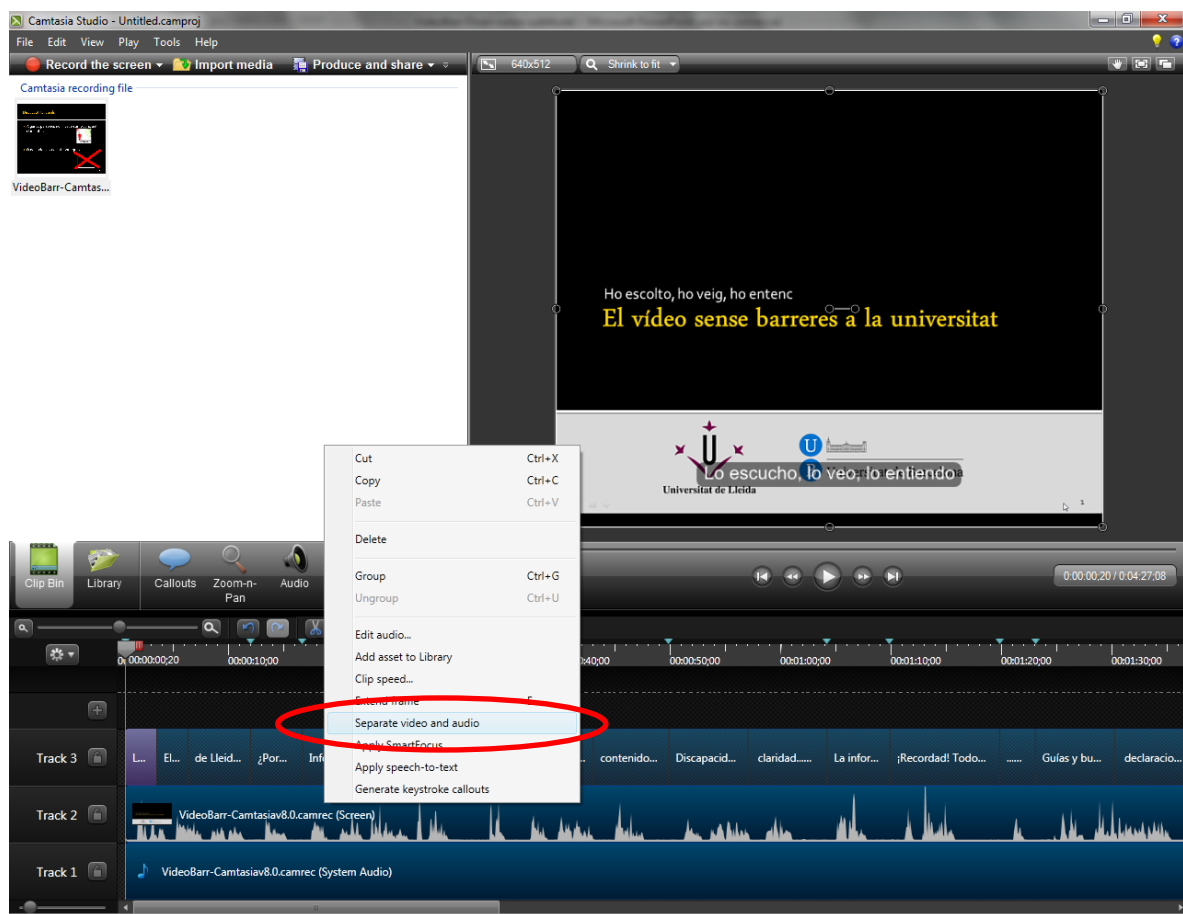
Camtasia Studio - Untitled.camproj

File Edit View Play Tools Help

Record the screen ▾ Import media Produce and share ▾

Camtasia recording file

VideoBarr-Camtas...

640x512 Shrink to fit

Ho escolto, ho veig, ho entenc
El vídeo sense barreres a la universitat

Universitat de Lleida

Lo escucho, lo veo, lo entiendo

Cut Ctrl+X
Copy Ctrl+C
Paste Ctrl+V
Delete
Group Ctrl+G
Ungroup Ctrl+U
Edit audio...
Add asset to Library
Clip speed...
Extend frame
Separate video and audio
Apply SmartFocus
Apply speech-to-text
Generate keystroke callouts

Clip Bin Library Callouts Zoom-n-Pan Audio

0:00:00:20 / 0:04:27;08

00:00:00;20 00:00:10;00 :40;00 00:00:50;00 00:01:00;00 00:01:10;00 00:01:20;00 00:01:30;00

Track 3 L... El... de Lleid... ¿Por... Inf contenido... Discapacid... claridad..... La infor... ¡Recordad! Todo... ...... Guías y bu... declaracio...

Track 2 VideoBarr-Camtasiav8.0.camrec (Screen)

Track 1 VideoBarr-Camtasiav8.0.camrec (System Audio)